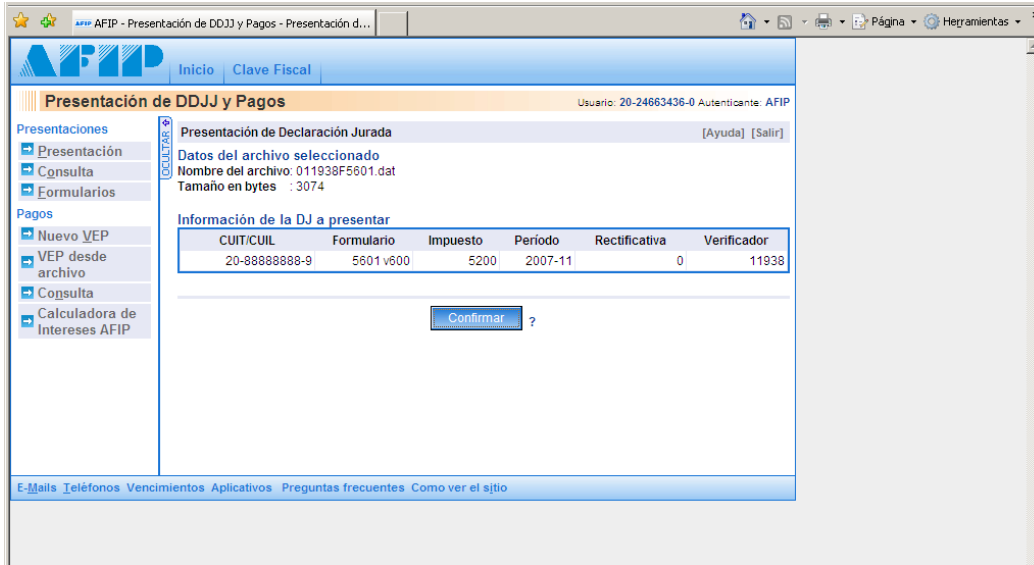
AFIP - Presentación de DDJJ y Pagos - Presentación d...

Página ▾ Herramientas ▾

AFIP

Inicio Clave Fiscal

Presentación de DDJJ y Pagos

Usuario: 20-24663436-0 Autenticante: AFIP

Presentaciones
Presentación
Consulta
Formularios
Pagos
Nuevo VEP
VEP desde archivo
Consulta
Calculadora de Intereses AFIP

OCULTAR

Presentación de Declaración Jurada

[Ayuda] [Salir]

Datos del archivo seleccionado
Nombre del archivo: 011938F5601.dat
Tamaño en bytes : 3074

Información de la DJ a presentar

| CUIT/CUIL | Formulario | Impuesto | Período | Rectificativa | Verificador |
|---|---|---|---|---|---|
| 20-88888888-9 | 5601 v600 | 5200 | 2007-11 | 0 | 11938 |

Confirmar ?

E-Mails Teléfonos Vencimientos Aplicativos Preguntas frecuentes Como ver el sitio